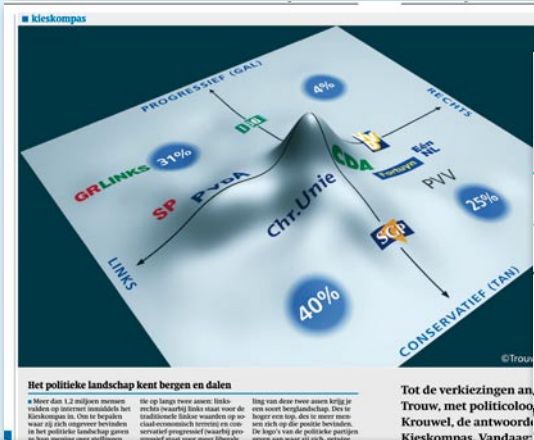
■ kieskompas

PROGRESSIEF (GAL)

RECHTS

LINKS

CONSERVATIEF (TAN)

4%

31%

25%

40%

D66

GROENLINKS

SP

PvdA

Chr.Unie

CDA

VVD

Fortuyn

Eén NL

PVV

SGP

©Trouw

Het politieke landschap kent bergen en dalen

■ Meer dan 1,2 miljoen mensen vulden op internet inmiddels het Kieskompas in. Om te bepalen waar zij zich ongeveer bevinden in het politieke landschap gaven ze hun mening over stellingen

tie op langs twee assen: links-rechts (waarbij links staat voor de traditionele linkse waarden op sociaal-economisch terrein) en conservatief-progressief (waarbij progressief staat voor meer liberale

ling van deze twee assen krijg je een soort berglandschap. Des te hoger een top, des te meer mensen zich op die positie bevinden. De logo's van de politieke partijen geven aan waar zij zich, getoetst

Tot de verkiezingen an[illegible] Trouw, met politicoloo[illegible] Krouwel, de antwoord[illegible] Kieskompas. Vandaag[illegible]